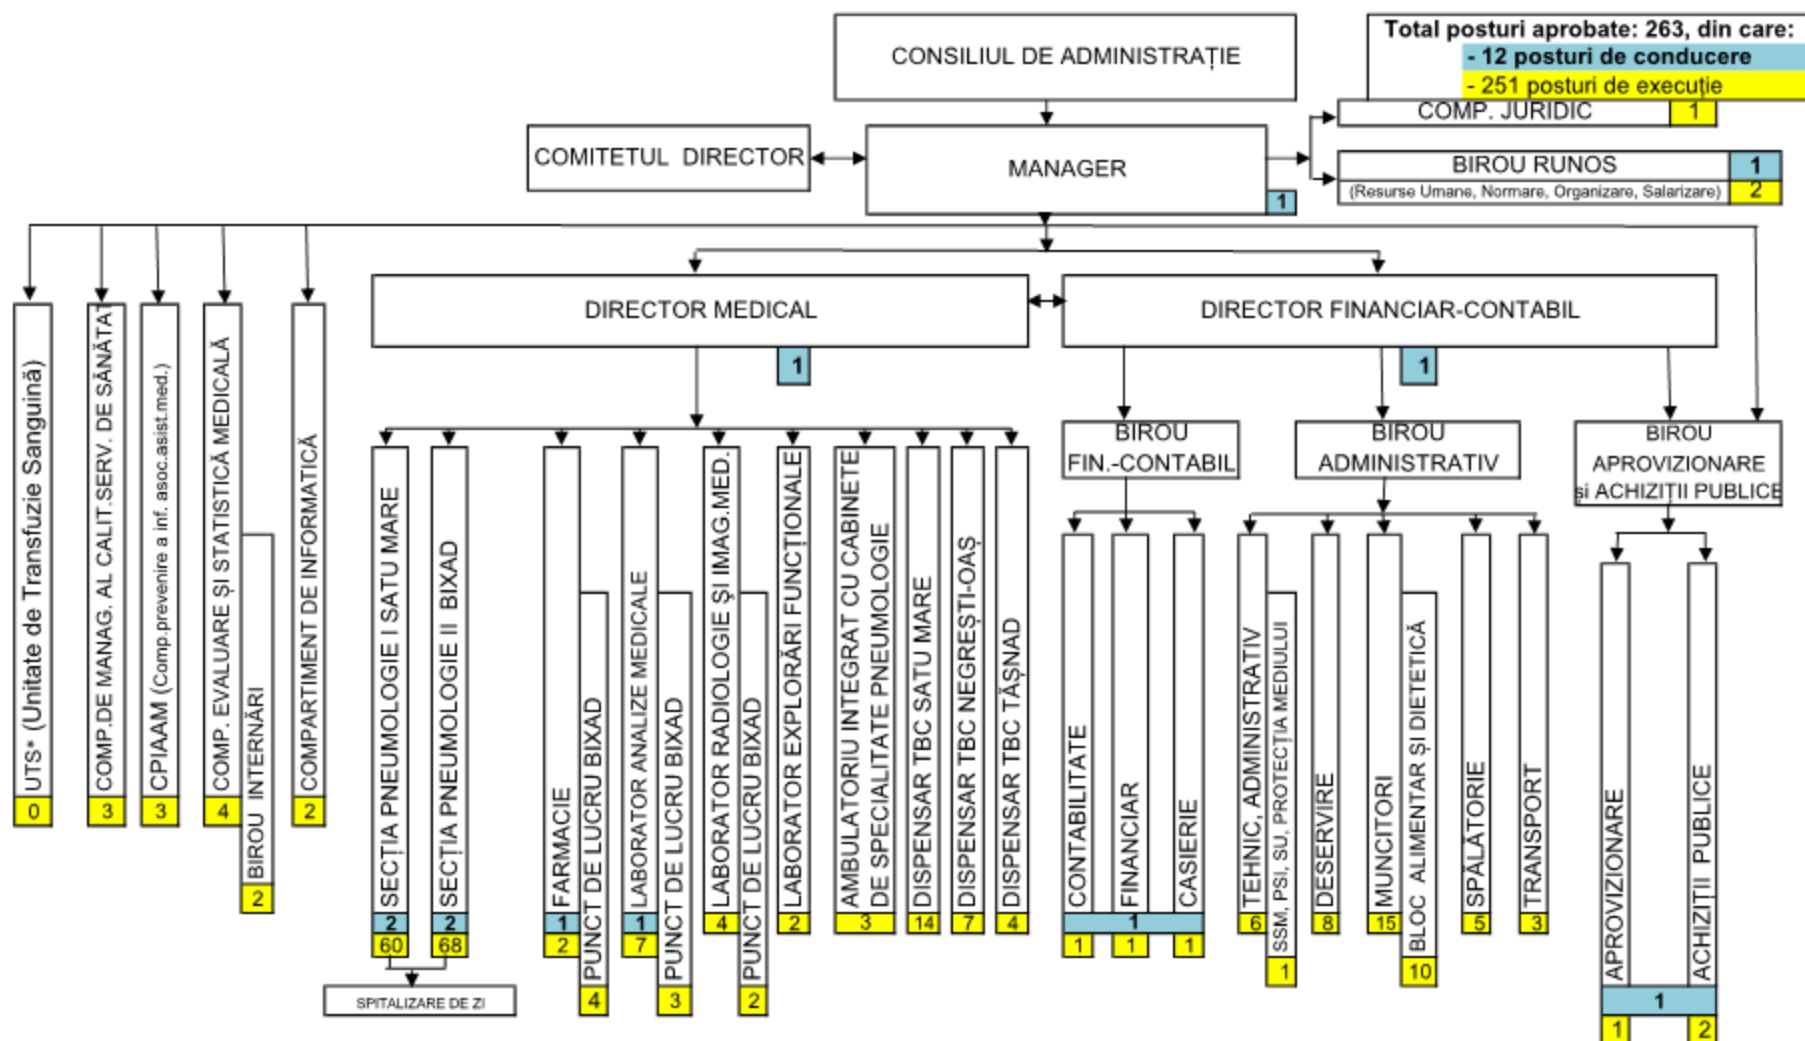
Total posturi aprobate: 263, din care:
- 12 posturi de conducere
- 251 posturi de execuție

CONSILIUL DE ADMINISTRAȚIE

COMP. JURIDIC 1

COMITETUL DIRECTOR

MANAGER 1

BIROU RUNOS 1
(Resurse Umane, Normare, Organizare, Salarizare) 2

DIRECTOR MEDICAL 1

DIRECTOR FINANCIAR-CONTABIL 1

UTS* (Unitate de Transfuzie Sanguină) 0

COMP.DE MANAG. AL CALIT.SERV. DE SĂNĂTATE 3

CPIAAM (Comp.prevenire a inf. asoc.asist.med.) 3

COMP. EVALUARE ȘI STATISTICĂ MEDICALĂ 4

BIROU INTERNĂRI 2

COMPARTIMENT DE INFORMATICĂ 2

SECȚIA PNEUMOLOGIE I SATU MARE 2 60

SECȚIA PNEUMOLOGIE II BIXAD 2 68

SPITALIZARE DE ZI

FARMACIE 1 2

PUNCT DE LUCRU BIXAD 4

LABORATOR ANALIZE MEDICALE 1 7

PUNCT DE LUCRU BIXAD 3

LABORATOR RADIOLOGIE ȘI IMAG.MED. 4

PUNCT DE LUCRU BIXAD 2

LABORATOR EXPLORĂRI FUNCȚIONALE 2

AMBULATORIU INTEGRAT CU CABINETE DE SPECIALITATE PNEUMOLOGIE 3

DISPENSAR TBC SATU MARE 14

DISPENSAR TBC NEGREȘTI-OAȘ 7

DISPENSAR TBC TĂȘNAD 4

BIROU FIN.-CONTABIL

CONTABILITATE 1

FINANCIAR 1

CASIERIE 1

1

BIROU ADMINISTRATIV

TEHNIC, ADMINISTRATIV 6

SSM, PSI, SU, PROTECȚIA MEDIULUI 1

DESERVIRE 8

MUNCITORI 15

BLOC ALIMENTAR ȘI DIETETICĂ 10

SPĂLĂTORIE 5

TRANSPORT 3

BIROU APROVIZIONARE și ACHIZIȚII PUBLICE

APROVIZIONARE 1

ACHIZIȚII PUBLICE 2

1